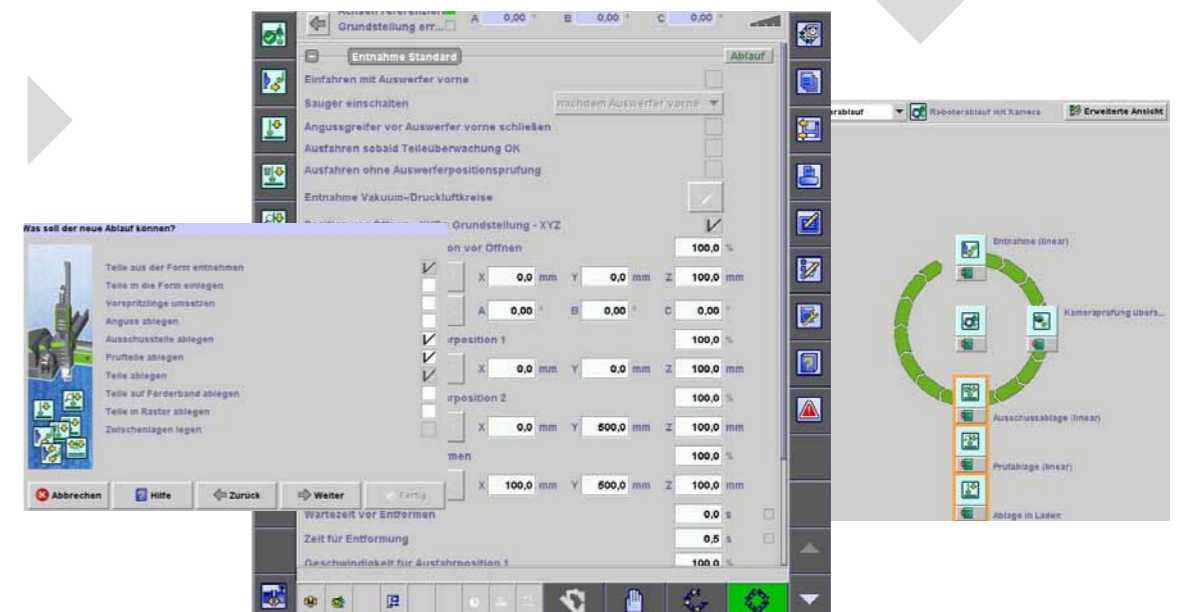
Achsen referenziert
Grundstellung err...
A 0,00 °
B 0,00 °
C 0,00 °

Entnahme Standard
Ablauf
Einfahren mit Auswerfer vorne
Sauger einschalten
nachdem Auswerfer vorne
Angussgreifer vor Auswerfer vorne schließen
Ausfahren sobald Teileüberwachung OK
Ausfahren ohne Auswerferpositionsprüfung
Entnahme Vakuum-/Druckluftkreise
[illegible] Grundstellung - XYZ
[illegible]on vor Öffnen 100,0 %
X 0,0 mm Y 0,0 mm Z 100,0 mm
A 0,00 ° B 0,00 ° C 0,00 °
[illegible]rposition 1 100,0 %
X 0,0 mm Y 0,0 mm Z 100,0 mm
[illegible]rposition 2 100,0 %
X 0,0 mm Y 500,0 mm Z 100,0 mm
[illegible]rmen 100,0 %
X 100,0 mm Y 500,0 mm Z 100,0 mm
Wartezeit vor Entformen 0,0 s
Zeit für Entformung 0,5 s
Geschwindigkeit für Ausfahrposition 1 100,0 %

Was soll der neue Ablauf können?
Teile aus der Form entnehmen
Teile in die Form einlegen
Vorspritzlinge umsetzen
Anguss ablegen
Ausschussteile ablegen
Prüfteile ablegen
Teile ablegen
Teile auf Förderband ablegen
Teile in Raster ablegen
Zwischenlagen legen
Abbrechen
Hilfe
Zurück
Weiter
Fertig

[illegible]ablauf
Roboterablauf mit Kamera
Erweiterte Ansicht
Entnahme (linear)
Kameraprüfung übers...
Ausschussablage (linear)
Prüfablage (linear)
Ablage in Laden